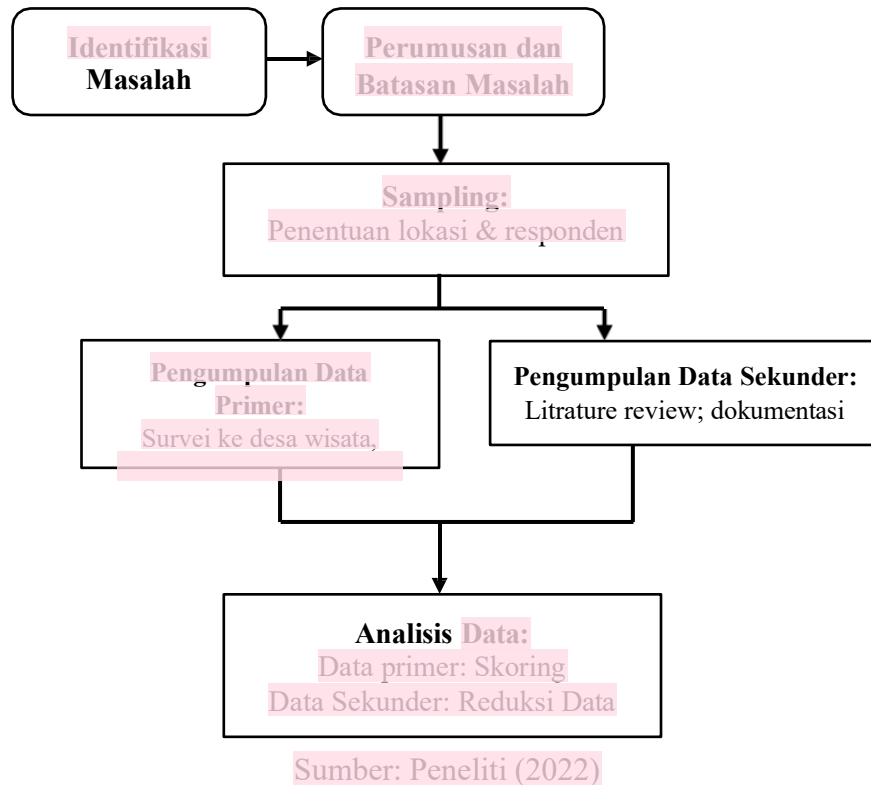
Identifikasi Masalah

Perumusan dan Batasan Masalah

Sampling:
Penentuan lokasi & responden

Pengumpulan Data Primer:
Survei ke desa wisata,

Pengumpulan Data Sekunder:
Litrature review; dokumentasi

Analisis Data:
Data primer: Skoring
Data Sekunder: Reduksi Data

Sumber: Peneliti (2022)